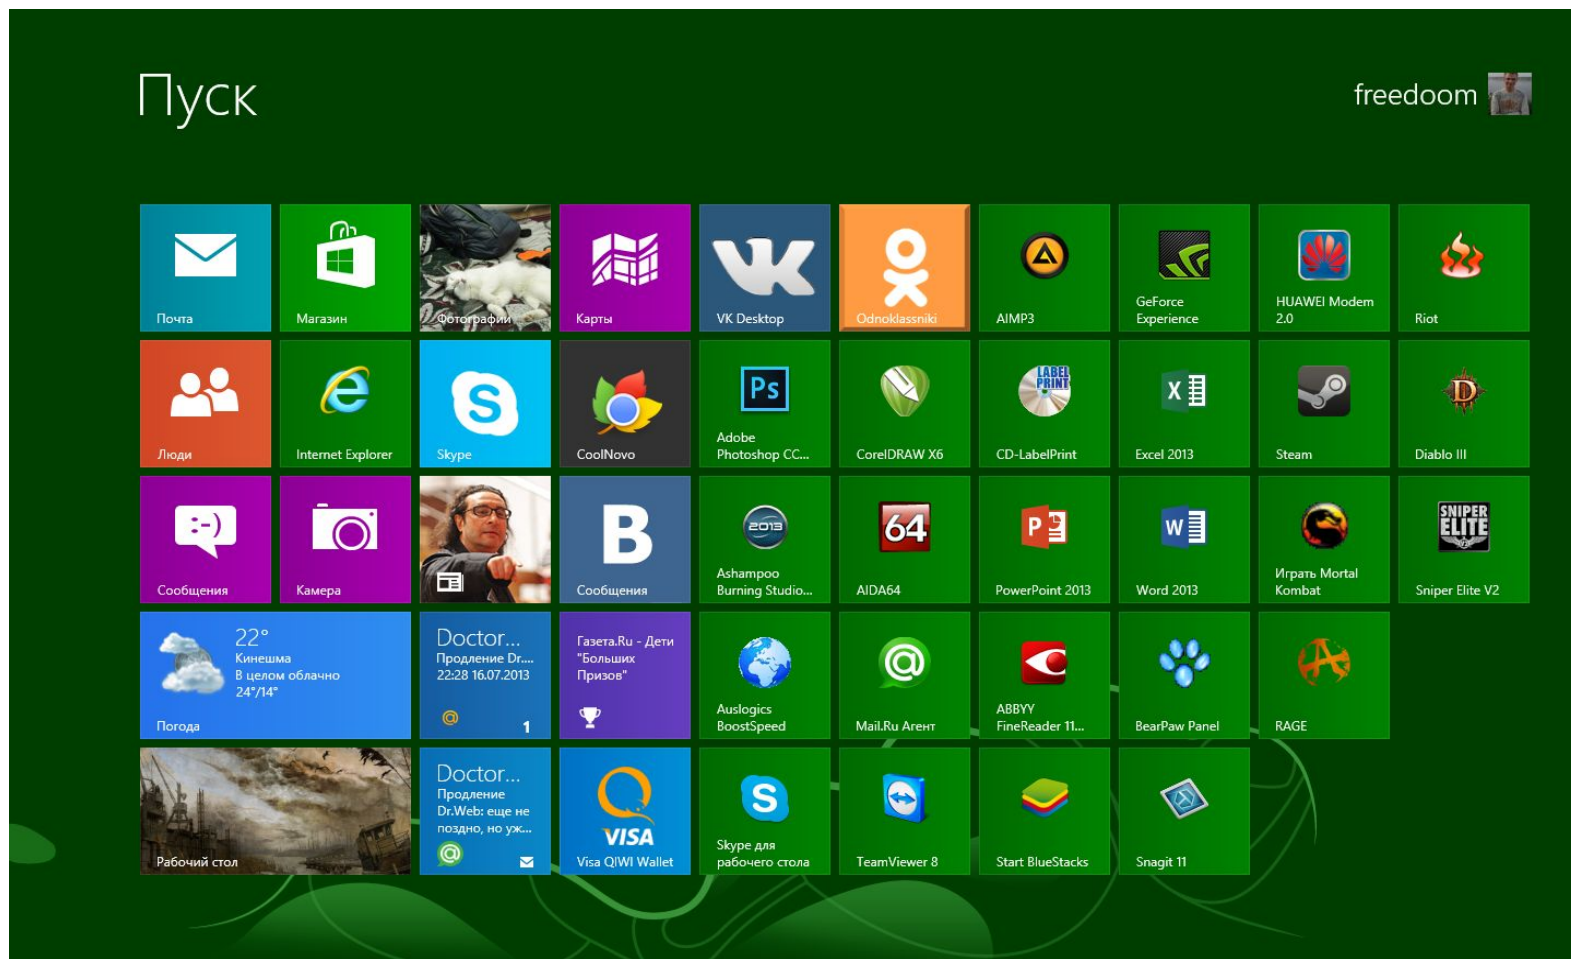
Пуск

freedoom

Почта
Магазин
Фотографии
Карты
VK Desktop
Odnoklassniki
AIMP3
GeForce Experience
HUAWEI Modem 2.0
Riot

Люди
Internet Explorer
Skype
CoolNovo
Ps
Adobe Photoshop CC...
CorelDRAW X6
LABEL PRINT
CD-LabelPrint
Excel 2013
Steam
Diablo III

Сообщения
Камера
B
Сообщения
2013
Ashampoo Burning Studio...
64
AIDA64
PowerPoint 2013
Word 2013
Играть Mortal Kombat
SNIPER ELITE
Sniper Elite V2

22°
Кинешма
В целом облачно
24°/14°
Погода
Doctor...
Продление Dr....
22:28 16.07.2013
1
Газета.Ru - Дети "Больших Призов"
Auslogics BoostSpeed
Mail.Ru Агент
ABBYY FineReader 11...
BearPaw Panel
RAGE

Рабочий стол
Doctor...
Продление Dr.Web: еще не поздно, но уж...
VISA
Visa QIWI Wallet
Skype для рабочего стола
TeamViewer 8
Start BlueStacks
Snagit 11